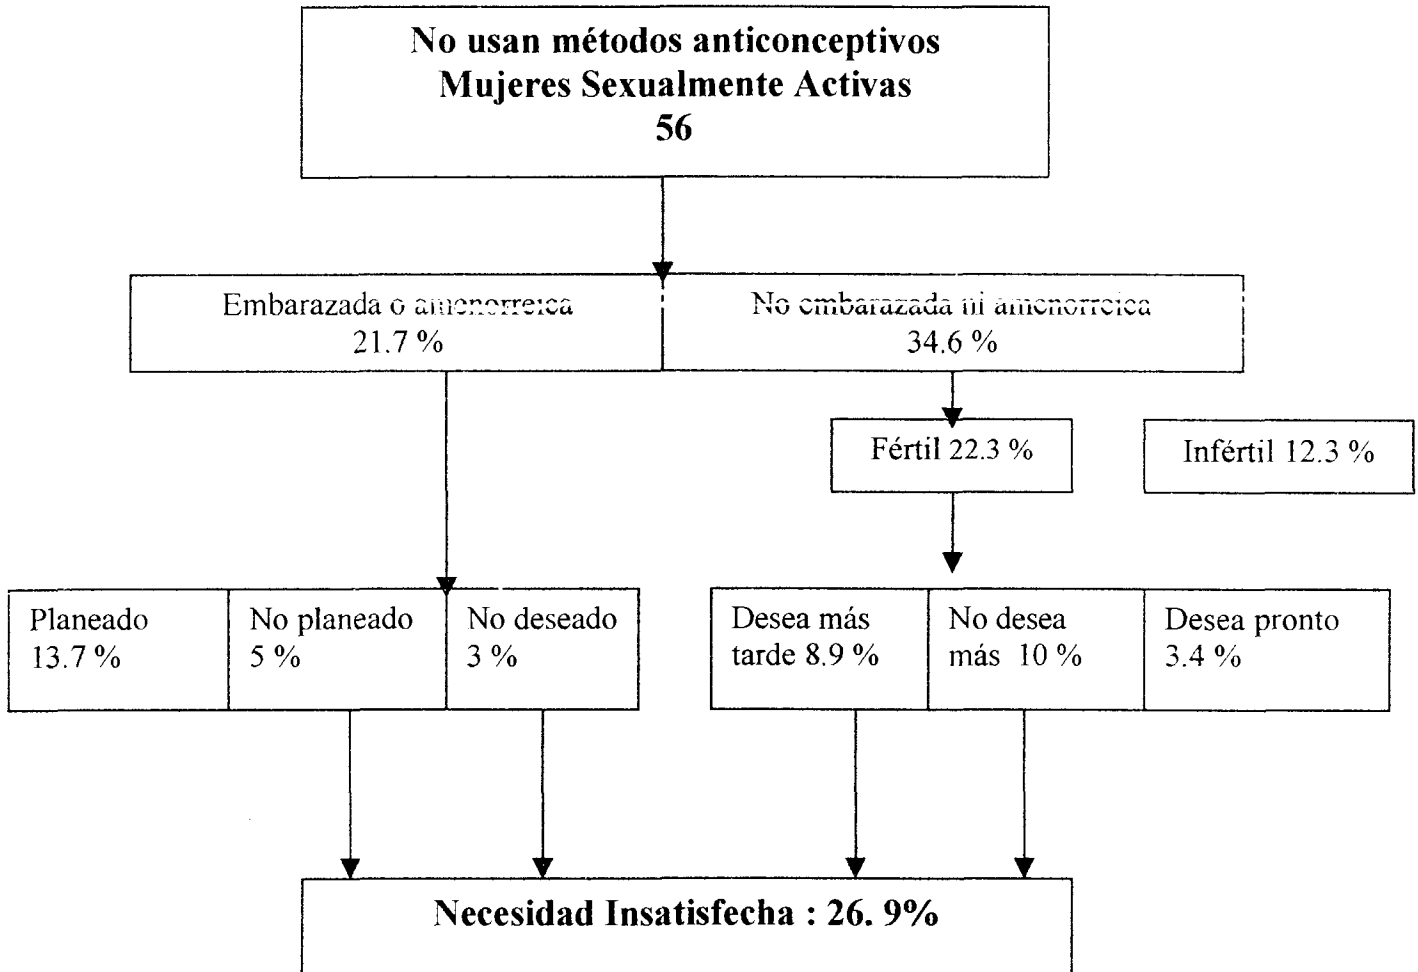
No usan métodos anticonceptivos
Mujeres Sexualmente Activas
56

Embarazada o amenorreica
21.7 %

No embarazada ni amenorreica
34.6 %

Fértil 22.3 %

Infértil 12.3 %

Planeado
13.7 %

No planeado
5 %

No deseado
3 %

Desea más tarde 8.9 %

No desea más 10 %

Desea pronto
3.4 %

Necesidad Insatisfecha : 26. 9%